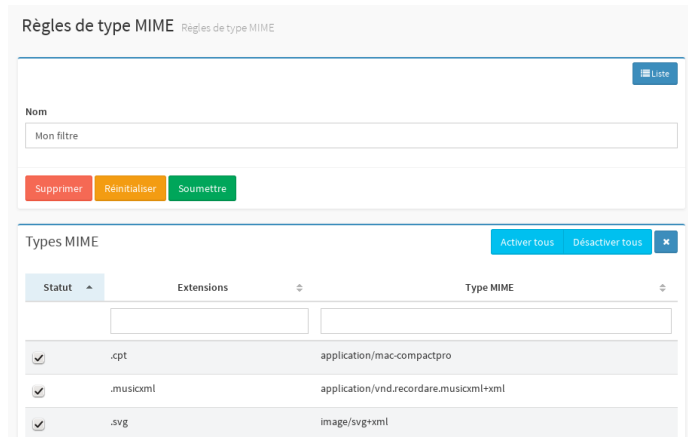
Règles de type MIME Règles de type MIME

Liste

Nom

Mon filtre

Supprimer Réinitialiser Soumettre

Types MIME

Activer tous Désactiver tous

| Statut | Extensions | Type MIME |
|---|---|---|
| | | |
| ✓ | .cpt | application/mac-compactpro |
| ✓ | .musicxml | application/vnd.recordare.musicxml+xml |
| ✓ | .svg | image/svg+xml |